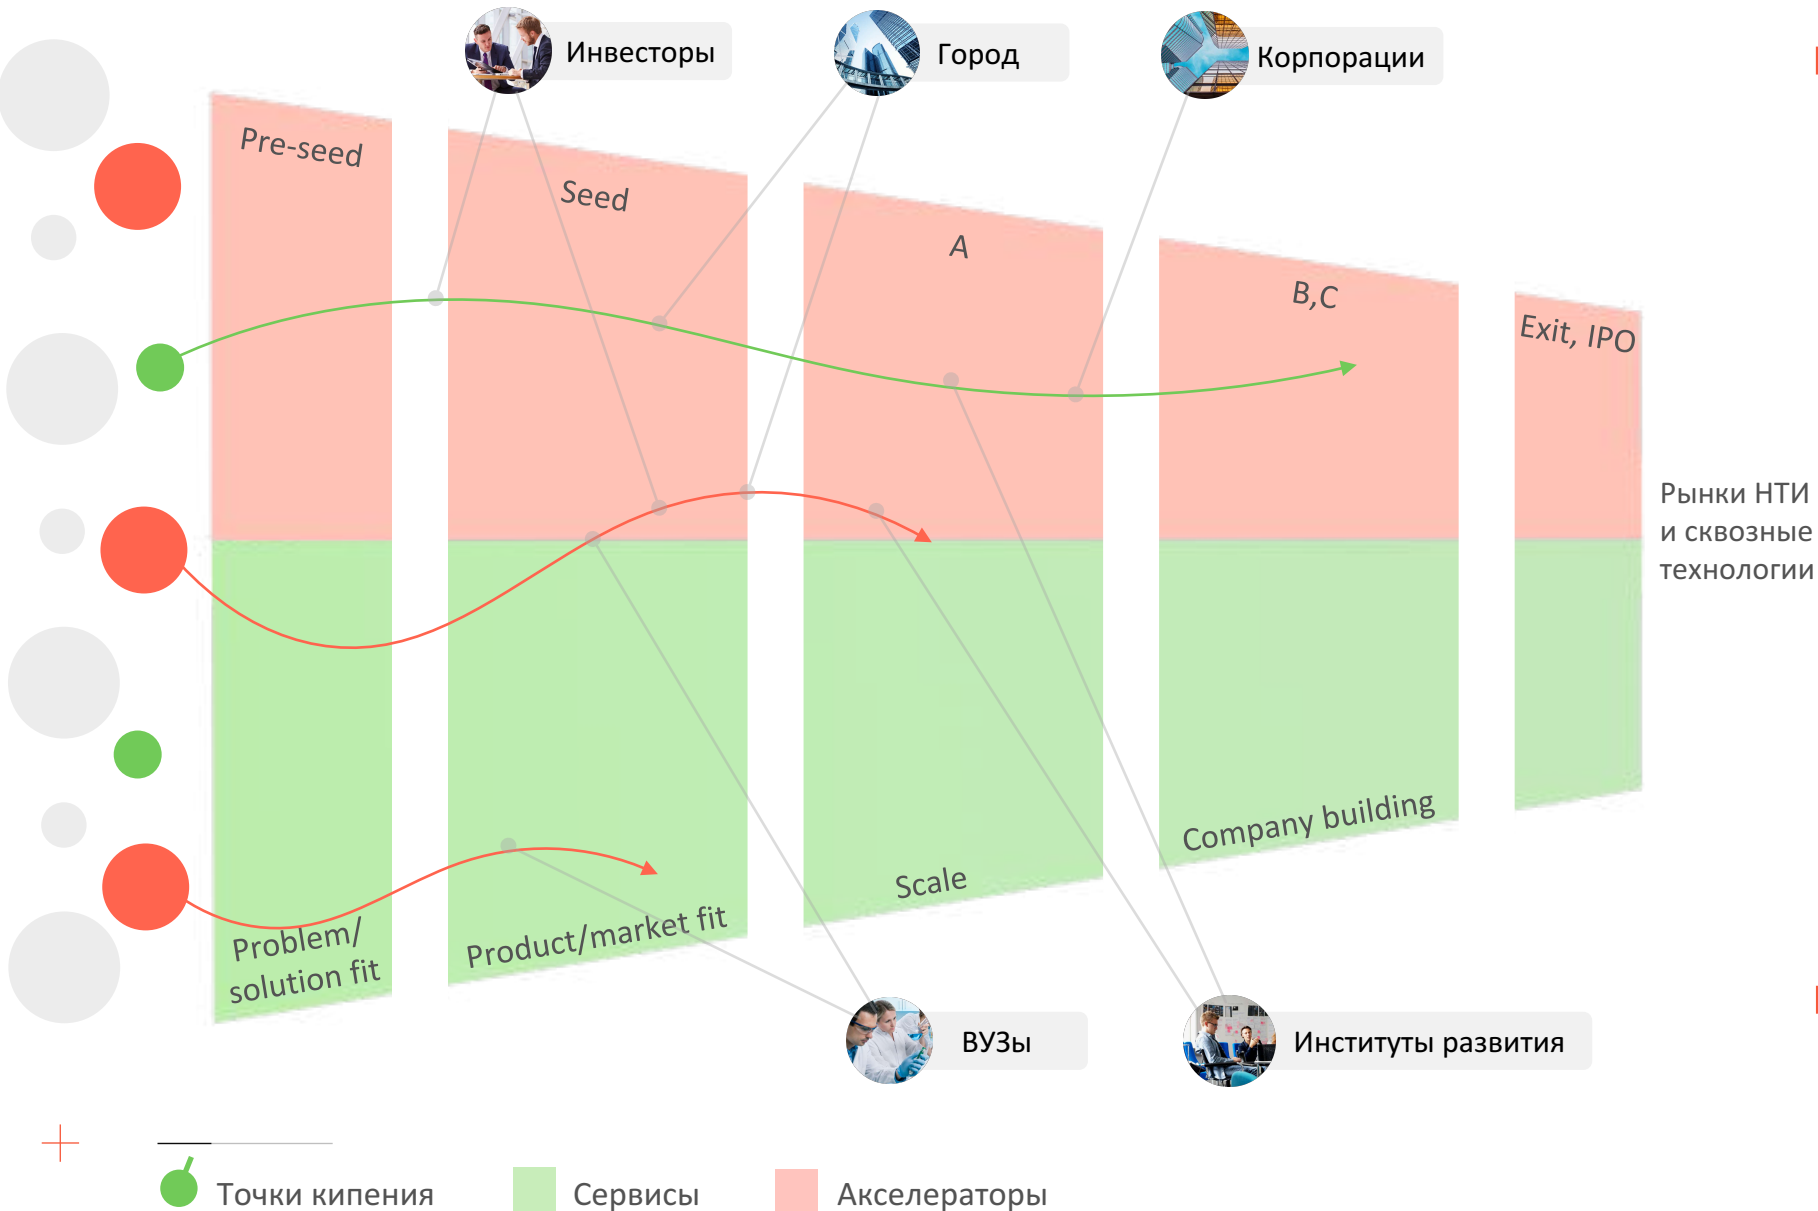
Инвесторы

Город

Корпорации

Pre-seed

Seed

A

B,C

Exit, IPO

Рынки НТИ и сквозные технологии

Problem/ solution fit

Product/market fit

Scale

Company building

ВУЗы

Институты развития

Точки кипения

Сервисы

Акселераторы